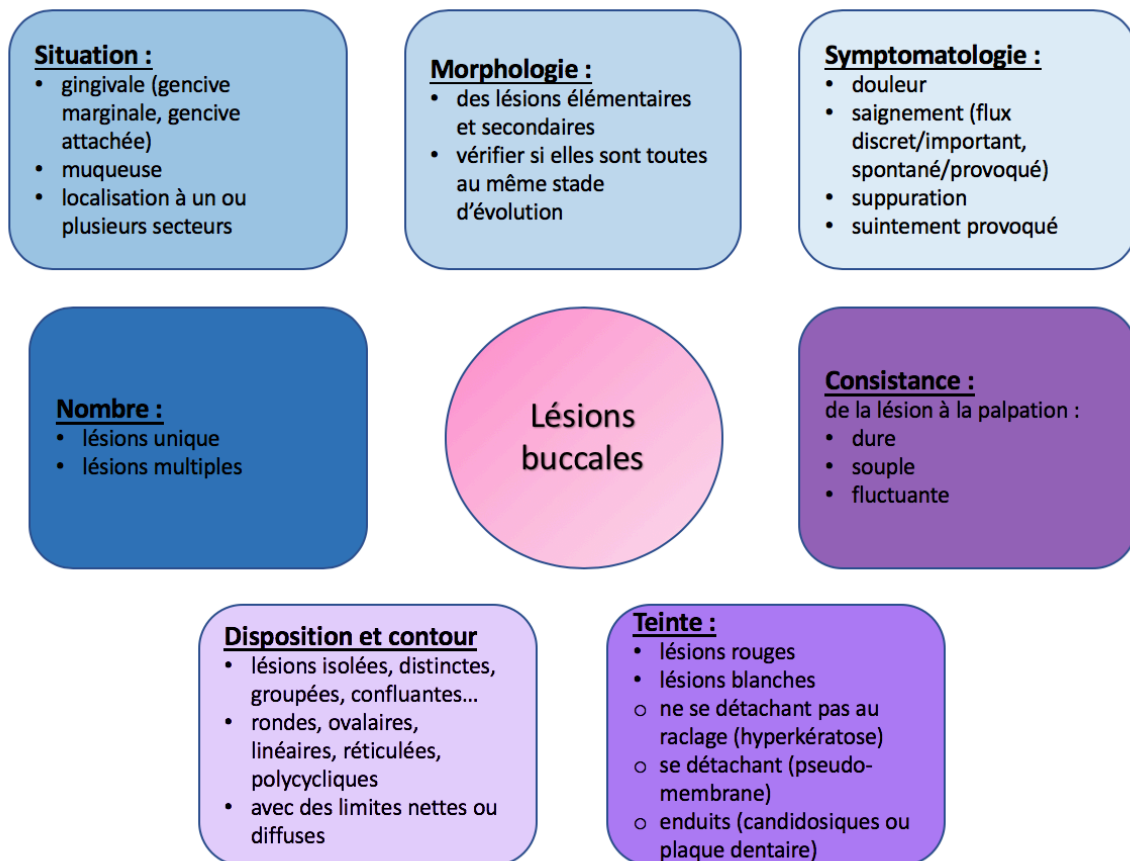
Situation :
- gingivale (gencive marginale, gencive attachée)
- muqueuse
- localisation à un ou plusieurs secteurs

Morphologie :
- des lésions élémentaires et secondaires
- vérifier si elles sont toutes au même stade d'évolution

Symptomatologie :
- douleur
- saignement (flux discret/important, spontané/provoqué)
- suppuration
- suintement provoqué

Nombre :
- lésions unique
- lésions multiples

Lésions buccales

Consistance :
de la lésion à la palpation :
- dure
- souple
- fluctuante

Disposition et contour
- lésions isolées, distinctes, groupées, confluantes…
- rondes, ovalaires, linéaires, réticulées, polycycliques
- avec des limites nettes ou diffuses

Teinte :
- lésions rouges
- lésions blanches
o ne se détachant pas au raclage (hyperkératose)
o se détachant (pseudo-membrane)
o enduits (candidosiques ou plaque dentaire)